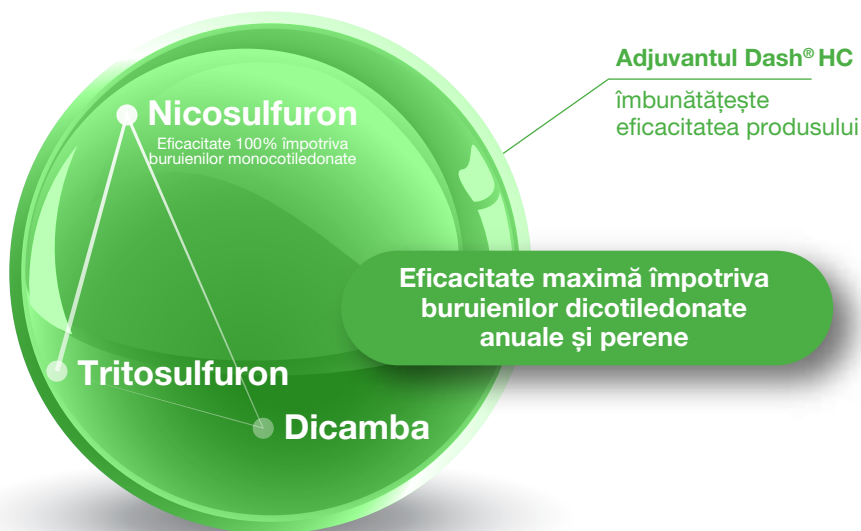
Adjuvantul Dash® HC

îmbunătățește eficacitatea produsului

Nicosulfuron

Eficacitate 100% împotriva buruienilor monocotiledonate

Eficacitate maximă împotriva buruienilor dicotiledonate anuale și perene

Tritosulfuron

Dicamba